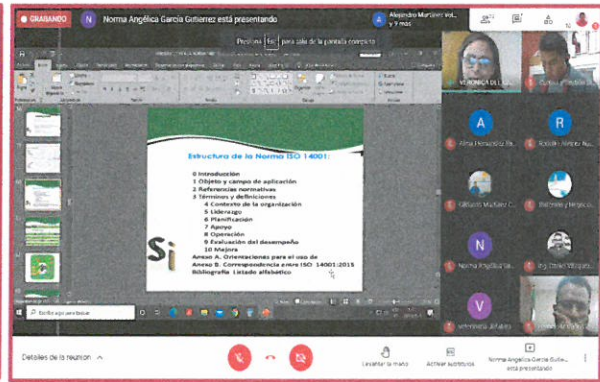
GRABANDO

N Norma Angélica García Gutiérrez está presentando

A Alejandro Martínez Vel... y 9 más

Presiona Esc para salir de la pantalla completa

Estructura de la Norma ISO 14001:

0 Introducción
1 Objeto y campo de aplicación
2 Referencias normativas
3 Términos y definiciones
4 Contexto de la organización
5 Liderazgo
6 Planificación
7 Apoyo
8 Operación
9 Evaluación del desempeño
10 Mejora
Anexo A. Orientaciones para el uso de
Anexo B. Correspondencia entre ISO 14001:2015
Bibliografía Listado alfabético

Si

VERONICA DEL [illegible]

A Alma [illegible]

R Rosalío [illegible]

Gilberto Martínez C...

N Norma Angélica Ga...

Ing. Daniel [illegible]

V Verónica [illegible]

Escribe aquí para buscar

Detalles de la reunión

Levantar la mano

Activar subtítulos

Norma Angélica García Gutie... está presentando